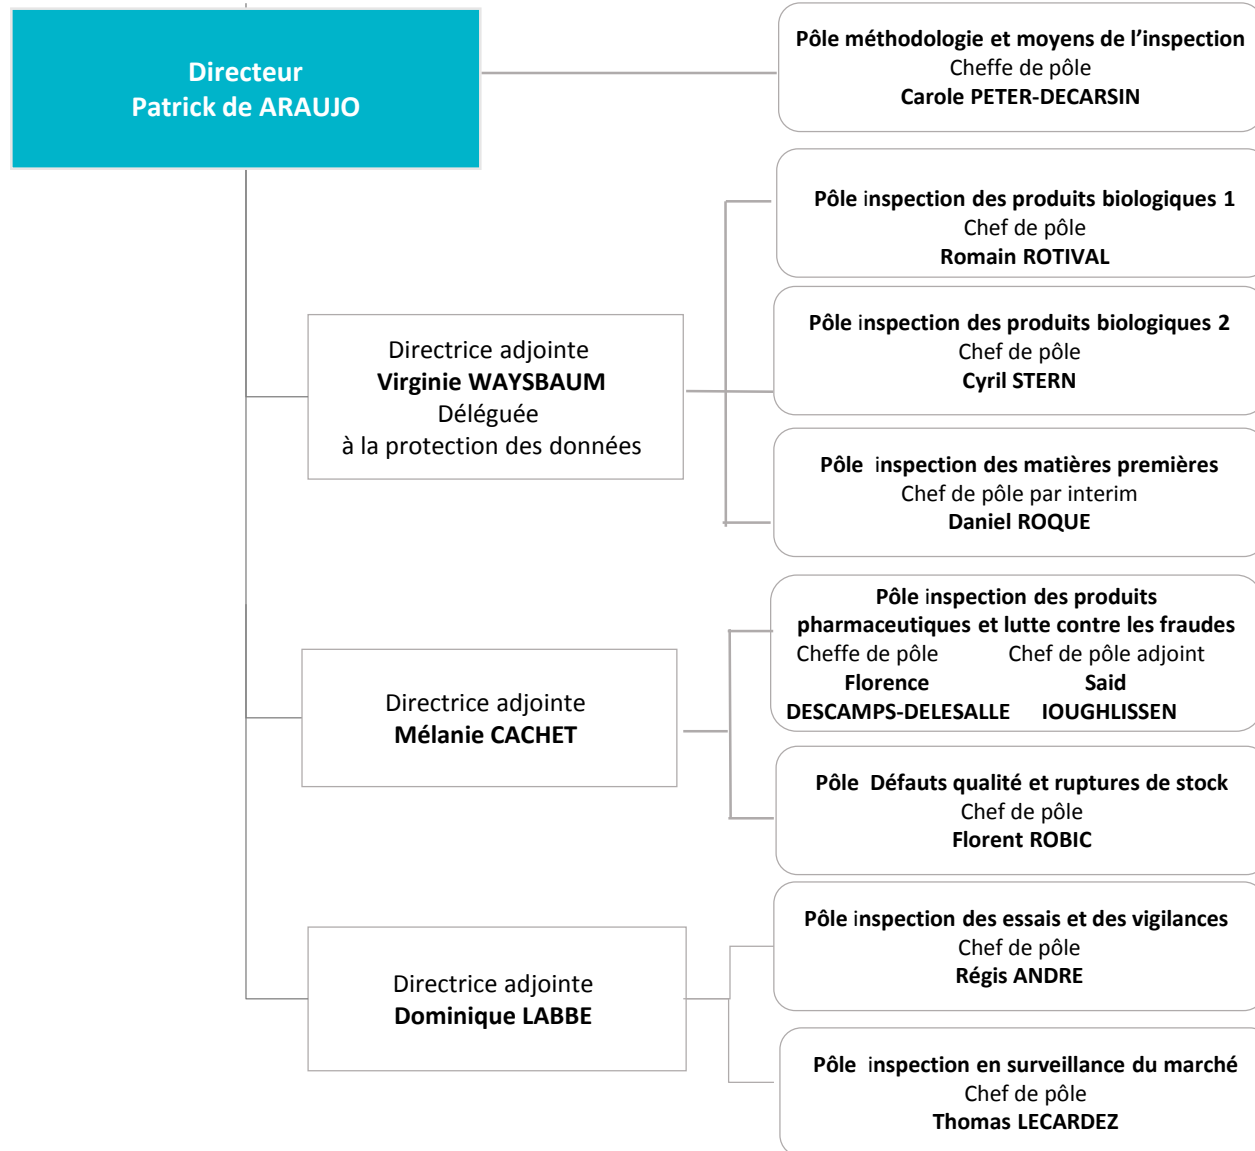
Directeur
Patrick de ARAUJO

Pôle méthodologie et moyens de l'inspection
Cheffe de pôle
Carole PETER-DECARSIN

Directrice adjointe
Virginie WAYSBAUM
Déléguée
à la protection des données

Pôle inspection des produits biologiques 1
Chef de pôle
Romain ROTIVAL

Pôle inspection des produits biologiques 2
Chef de pôle
Cyril STERN

Pôle inspection des matières premières
Chef de pôle par interim
Daniel ROQUE

Directrice adjointe
Mélanie CACHET

Pôle inspection des produits pharmaceutiques et lutte contre les fraudes
Cheffe de pôle
Florence
DESCAMPS-DELESALLE
Chef de pôle adjoint
Said
IOUGHLISSEN

Pôle Défauts qualité et ruptures de stock
Chef de pôle
Florent ROBIC

Directrice adjointe
Dominique LABBE

Pôle inspection des essais et des vigilances
Chef de pôle
Régis ANDRE

Pôle inspection en surveillance du marché
Chef de pôle
Thomas LECARDEZ